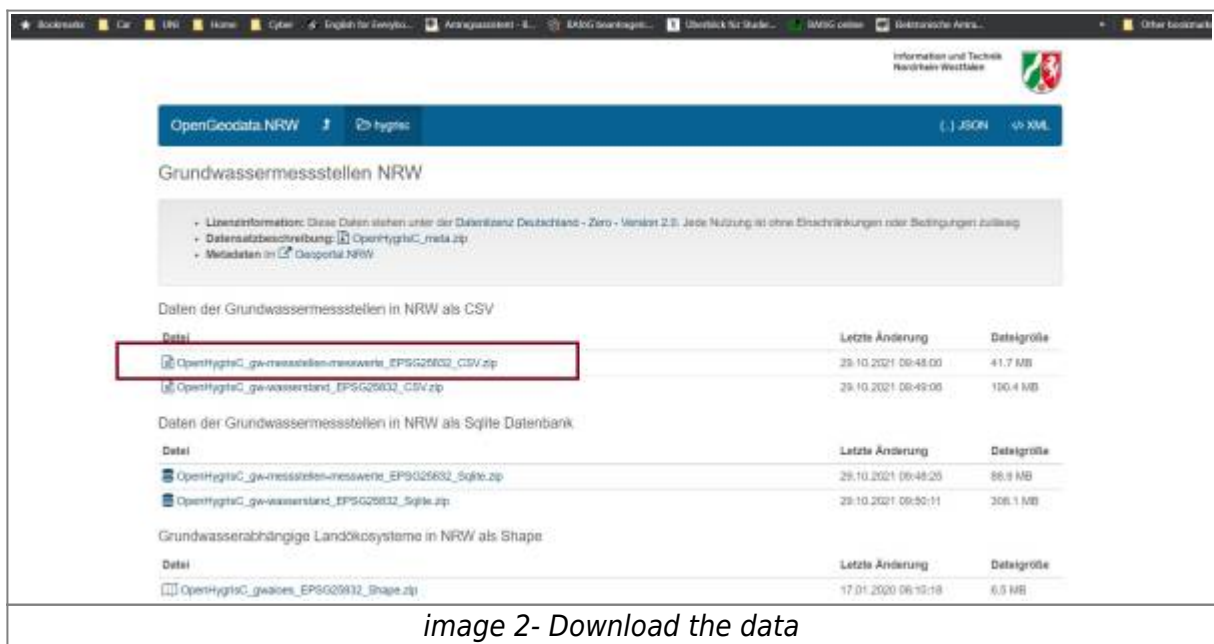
Bookmarks Car UNI Home Cyber English for Everybo... Antragsassistent - ll... BAföG beantragen... Überblick für Studie... BAföG online Elektronische Antra... Other bookmarks

Information und Technik Nordrhein-Westfalen

OpenGeodata.NRW hygrisc {..} JSON </> XML

Grundwassermessstellen NRW

- Lizenzinformation: Diese Daten stehen unter der Datenlizenz Deutschland - Zero - Version 2.0. Jede Nutzung ist ohne Einschränkungen oder Bedingungen zulässig.
- Datensatzbeschreibung: OpenHygrisC_meta.zip
- Metadaten im Geoportal.NRW

Daten der Grundwassermessstellen in NRW als CSV

| Datei | Letzte Änderung | Dateigröße |
|---|---|---|
| OpenHygrisC_gw-messstellen-messwerte_EPSG25832_CSV.zip | 29.10.2021 09:48:00 | 41.7 MB |
| OpenHygrisC_gw-wasserstand_EPSG25832_CSV.zip | 29.10.2021 09:49:06 | 100.4 MB |

Daten der Grundwassermessstellen in NRW als Sqlite Datenbank

| Datei | Letzte Änderung | Dateigröße |
|---|---|---|
| OpenHygrisC_gw-messstellen-messwerte_EPSG25832_Sqlite.zip | 29.10.2021 09:48:25 | 88.9 MB |
| OpenHygrisC_gw-wasserstand_EPSG25832_Sqlite.zip | 29.10.2021 09:50:11 | 308.1 MB |

Grundwasserabhängige Landökosysteme in NRW als Shape

| Datei | Letzte Änderung | Dateigröße |
|---|---|---|
| OpenHygrisC_gwaloes_EPSG25832_Shape.zip | 17.01.2020 06:10:18 | 6.5 MB |

image 2- Download the data